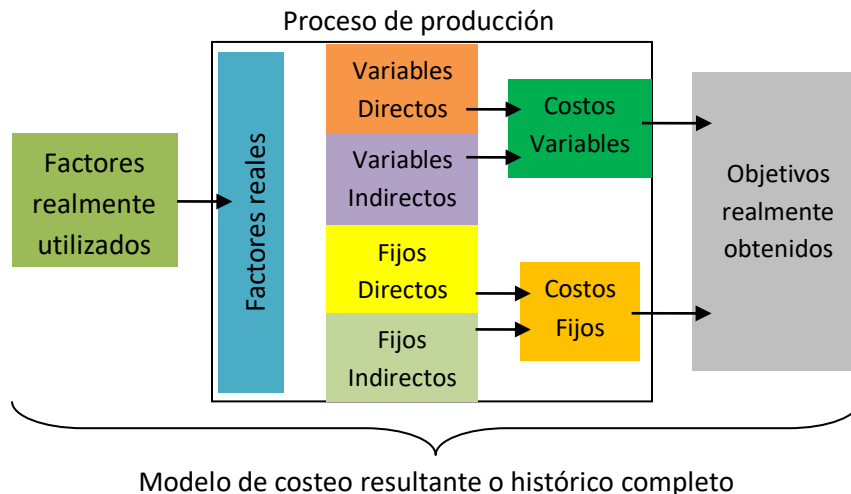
Proceso de producción

Factores realmente utilizados

Factores reales

Variables Directos

Variables Indirectos

Fijos Directos

Fijos Indirectos

Costos Variables

Costos Fijos

Objetivos realmente obtenidos

Modelo de costeo resultante o histórico completo